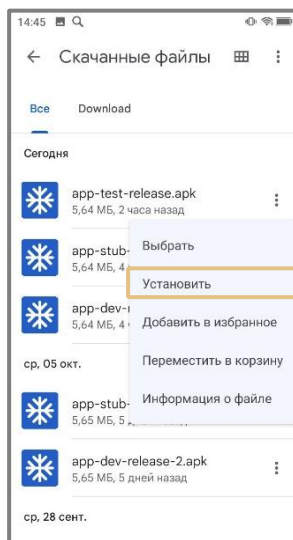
14:45

← Скачанные файлы

Все Download

Сегодня

app-test-release.apk
5,64 МБ, 2 часа назад

app-stub-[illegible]
5,64 МБ, 4 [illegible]

app-dev-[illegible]
5,64 МБ, 4 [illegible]

ср, 05 окт.

app-stub-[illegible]
5,65 МБ, 5 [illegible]

app-dev-release-2.apk
5,65 МБ, 5 дней назад

ср, 28 сент.

Выбрать
Установить
Добавить в избранное
Переместить в корзину
Информация о файле